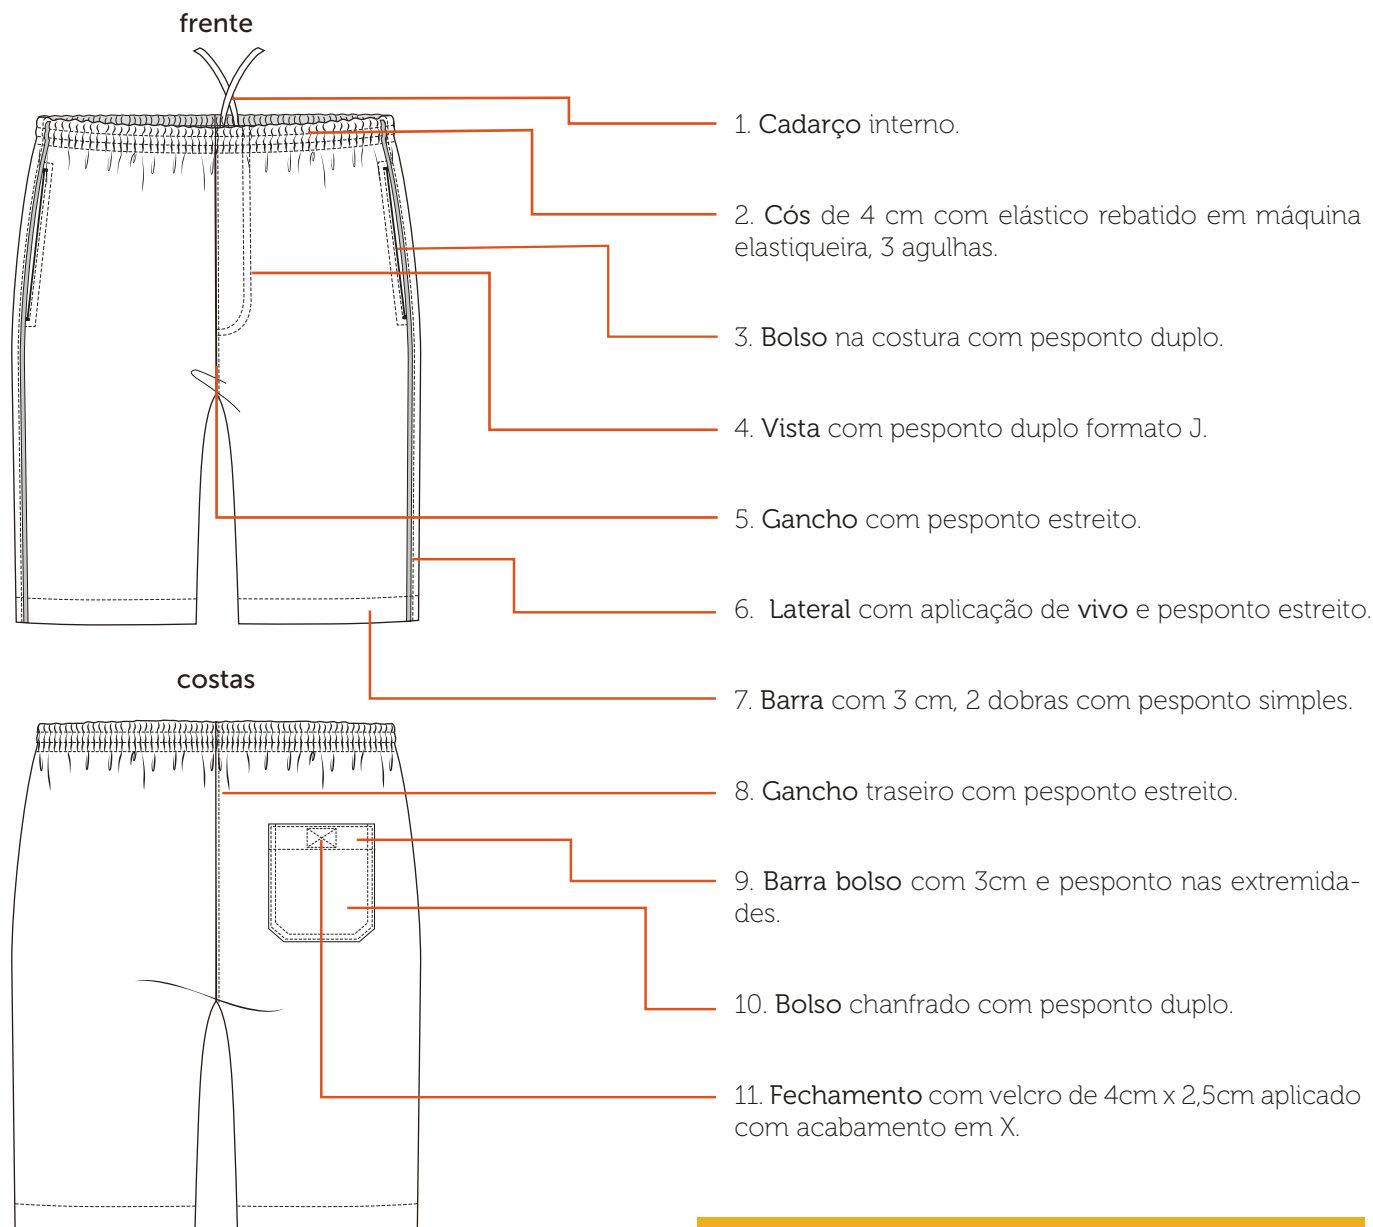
frente

1. Cadarço interno.

2. Cós de 4 cm com elástico rebatido em máquina elastiqueira, 3 agulhas.

3. Bolso na costura com pesponto duplo.

4. Vista com pesponto duplo formato J.

5. Gancho com pesponto estreito.

6. Lateral com aplicação de vivo e pesponto estreito.

costas

7. Barra com 3 cm, 2 dobras com pesponto simples.

8. Gancho traseiro com pesponto estreito.

9. Barra bolso com 3cm e pesponto nas extremidades.

10. Bolso chanfrado com pesponto duplo.

11. Fechamento com velcro de 4cm x 2,5cm aplicado com acabamento em X.